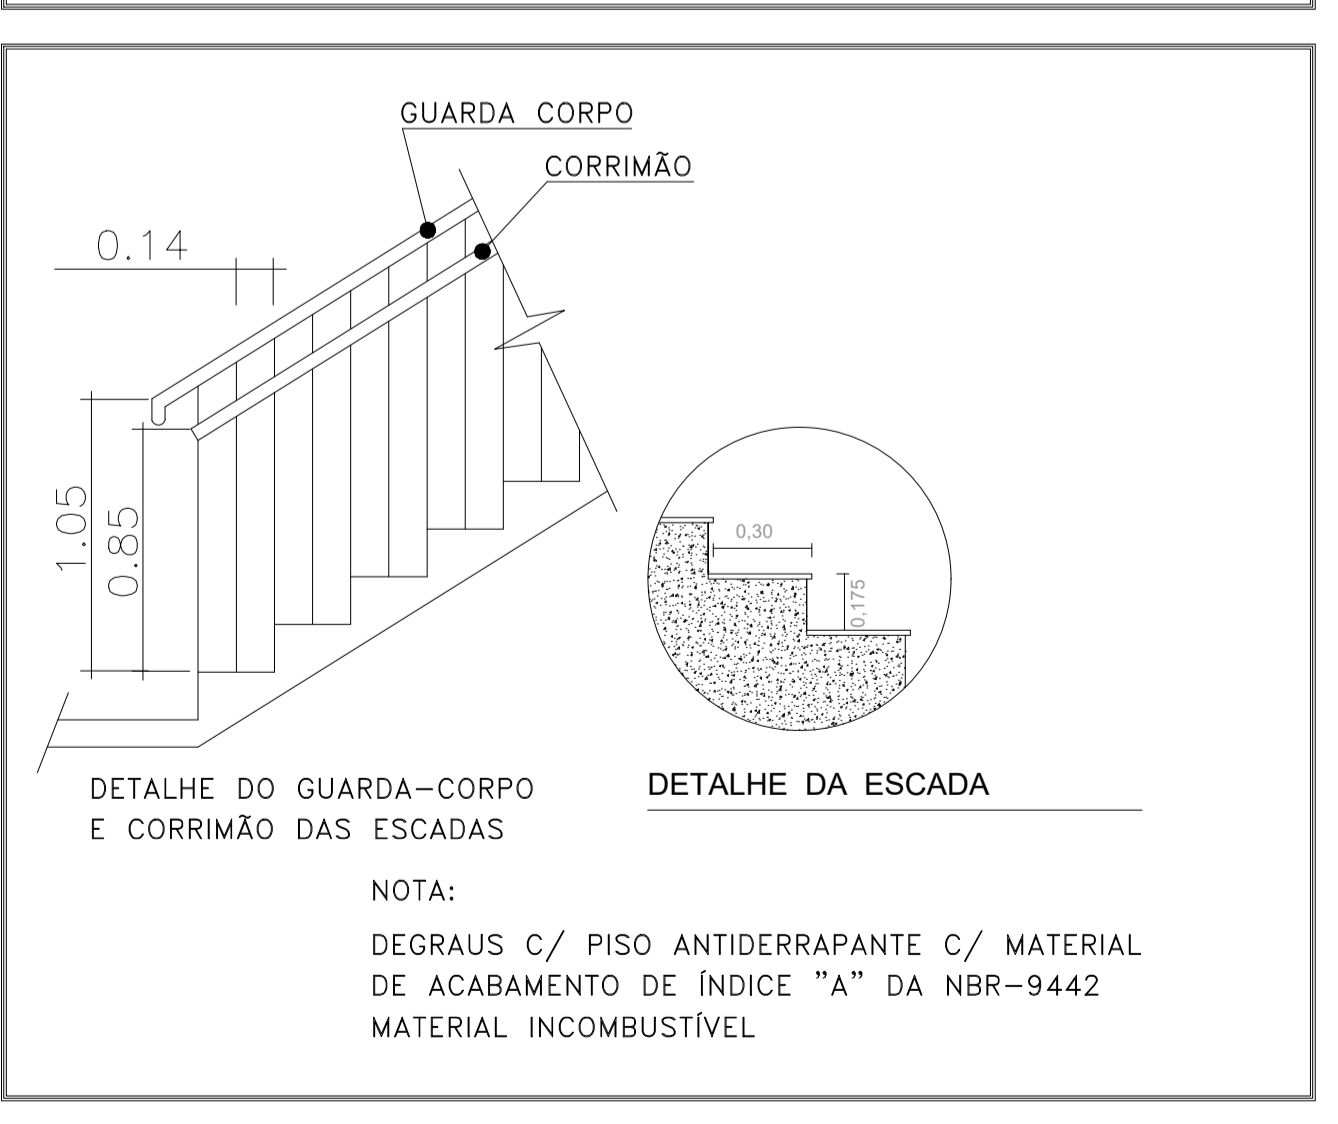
GUARDA CORPO

CORRIMÃO

0.14

1.05

0.85

0,30

0,175

DETALHE DO GUARDA–CORPO
E CORRIMÃO DAS ESCADAS

DETALHE DA ESCADA

NOTA:

DEGRAUS C/ PISO ANTIDERRAPANTE C/ MATERIAL
DE ACABAMENTO DE ÍNDICE "A" DA NBR–9442
MATERIAL INCOMBUSTÍVEL